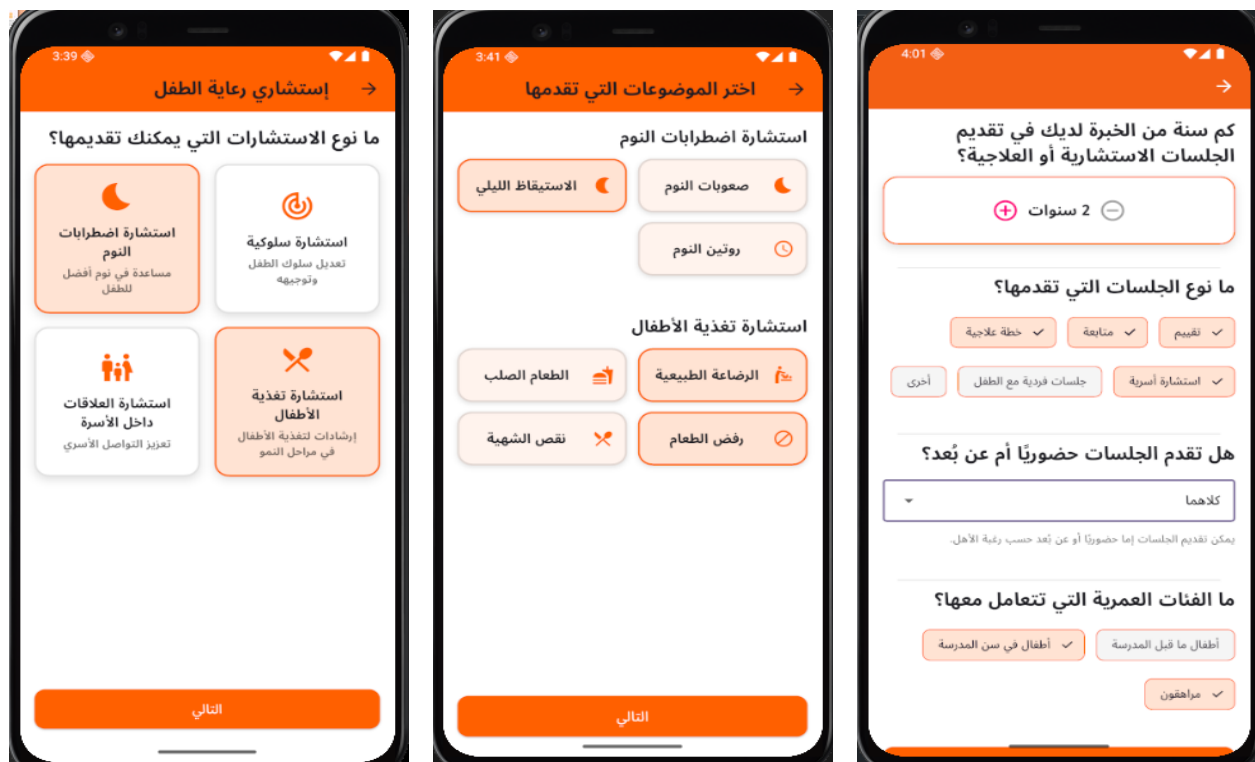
3:39

إستشاري رعاية الطفل

ما نوع الاستشارات التي يمكنك تقديمها؟

استشارة اضطرابات النوم
مساعدة في نوم أفضل للطفل

استشارة سلوكية
تعديل سلوك الطفل وتوجيهه

استشارة تغذية الأطفال
إرشادات لتغذية الأطفال في مراحل النمو

استشارة العلاقات داخل الأسرة
تعزيز التواصل الأسري

التالي

3:41

اختر الموضوعات التي تقدمها

استشارة اضطرابات النوم

صعوبات النوم

الاستيقاظ الليلي

روتين النوم

استشارة تغذية الأطفال

الرضاعة الطبيعية

الطعام الصلب

رفض الطعام

نقص الشهية

التالي

4:01

كم سنة من الخبرة لديك في تقديم الجلسات الاستشارية أو العلاجية؟

2 سنوات

ما نوع الجلسات التي تقدمها؟

تقييم

متابعة

خطة علاجية

استشارة أسرية

جلسات فردية مع الطفل

أخرى

هل تقدم الجلسات حضوريًا أم عن بُعد؟

كلاهما

يمكن تقديم الجلسات إما حضوريًا أو عن بُعد حسب رغبة الأهل.

ما الفئات العمرية التي تتعامل معها؟

أطفال ما قبل المدرسة

أطفال في سن المدرسة

مراهقون